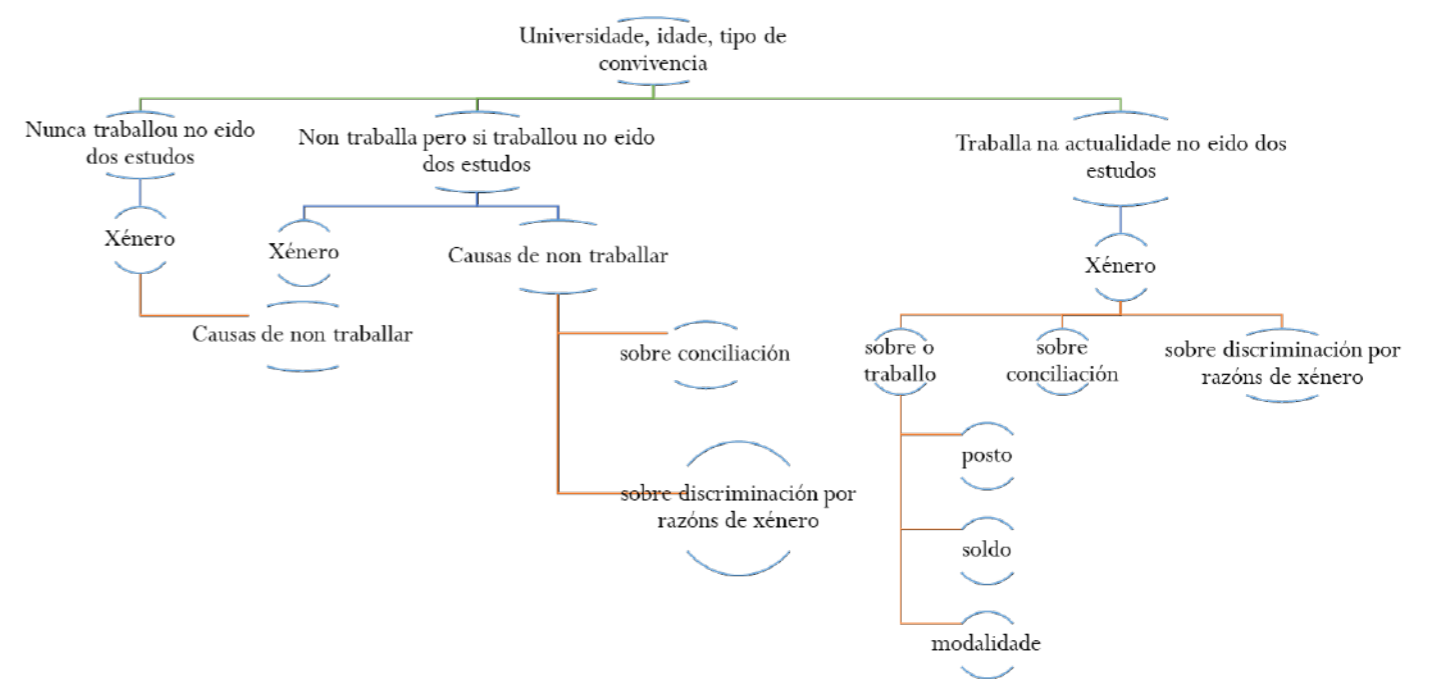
Universidade, idade, tipo de convivencia

Nunca traballou no eido dos estudos

Xénero

Causas de non traballar

Non traballa pero si traballou no eido dos estudos

Xénero

Causas de non traballar

sobre conciliación

sobre discriminación por razóns de xénero

Traballa na actualidade no eido dos estudos

Xénero

sobre o traballo

posto

soldo

modalidade

sobre conciliación

sobre discriminación por razóns de xénero